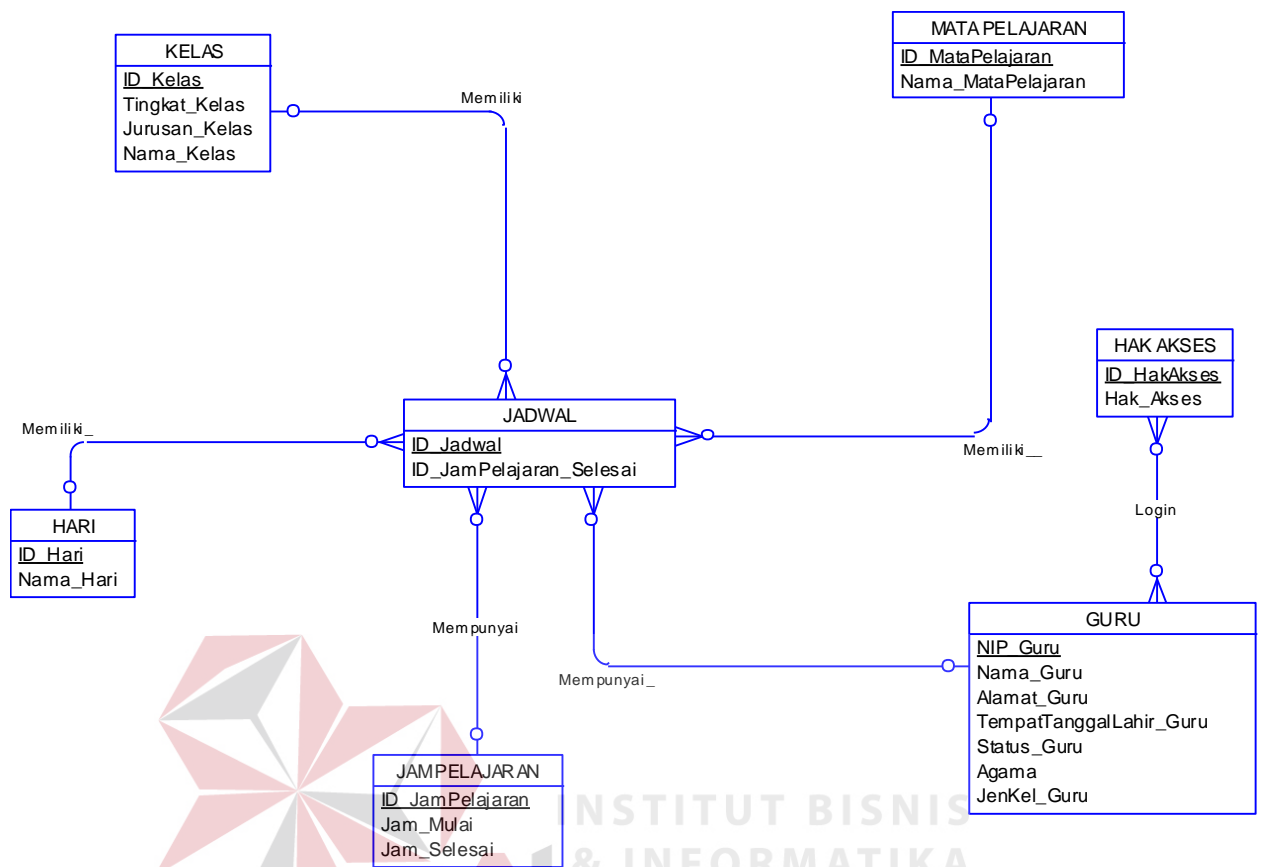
KELAS
ID_Kelas
Tingkat_Kelas
Jurusan_Kelas
Nama_Kelas

Memiliki

MATA PELAJARAN
ID_MataPelajaran
Nama_MataPelajaran

HAK AKSES
ID_HakAkses
Hak_Akses

Memiliki_

JADWAL
ID_Jadwal
ID_JamPelajaran_Selesai

Memiliki__

Login

HARI
ID_Hari
Nama_Hari

Mempunyai

GURU
NIP_Guru
Nama_Guru
Alamat_Guru
TempatTanggalLahir_Guru
Status_Guru
Agama
JenKel_Guru

Mempunyai_

JAMPELAJARAN
ID_JamPelajaran
Jam_Mulai
Jam_Selesai

INSTITUT BISNIS
& INFORMATIKA